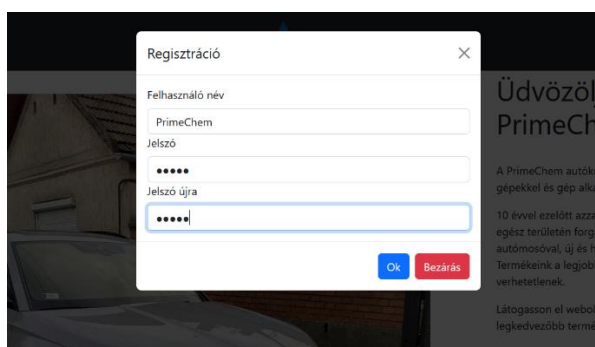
Regisztráció

×

Felhasználó név

PrimeChem

Jelszó

•••••

Jelszó újra

•••••

Ok

Bezárás

Üdvözöl
PrimeCh

A PrimeChem autók
gépekkel és gép alk

10 évvel ezelőtt azza
egész területén forg
autómosóval, új és h
Termékeink a legjob
verhetetlenek.

Látogasson el webol
legkedvezőbb terme